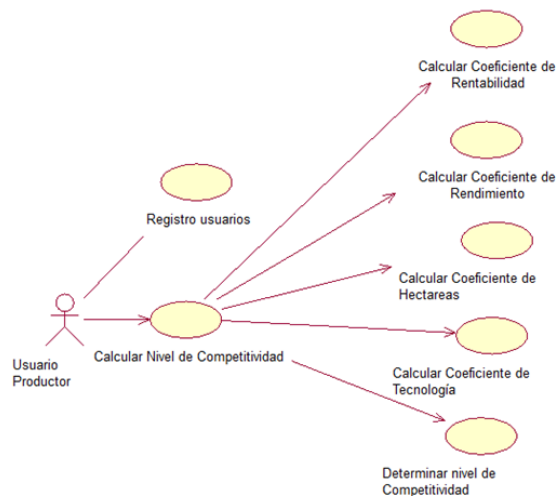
Calcular Coeficiente de Rentabilidad

Calcular Coeficiente de Rendimiento

Registro usuarios

Calcular Coeficiente de Hectareas

Usuario Productor

Calcular Nivel de Competitividad

Calcular Coeficiente de Tecnología

Determinar nivel de Competitividad